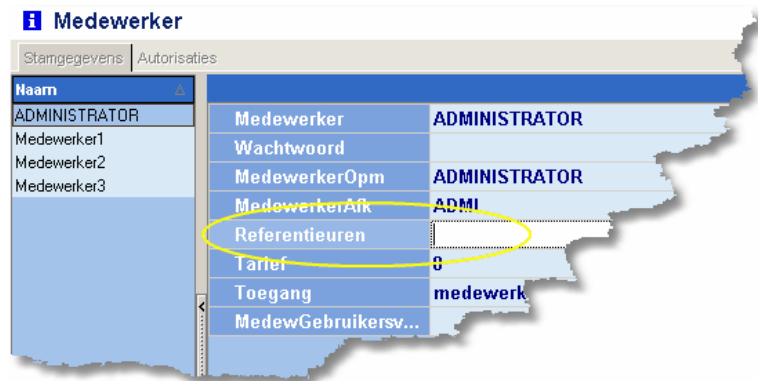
Medewerker

Stamgegevens Autorisaties

| Naam |
|---|
| ADMINISTRATOR |
| Medewerker1 |
| Medewerker2 |
| Medewerker3 |

| | |
|---|---|
| Medewerker | ADMINISTRATOR |
| Wachtwoord | |
| MedewerkerOpm | ADMINISTRATOR |
| MedewerkerAfk | ADMI |
| Referentieuren | |
| Tarief | 0 |
| Toegang | medewerk |
| MedewGebruikersv... | |